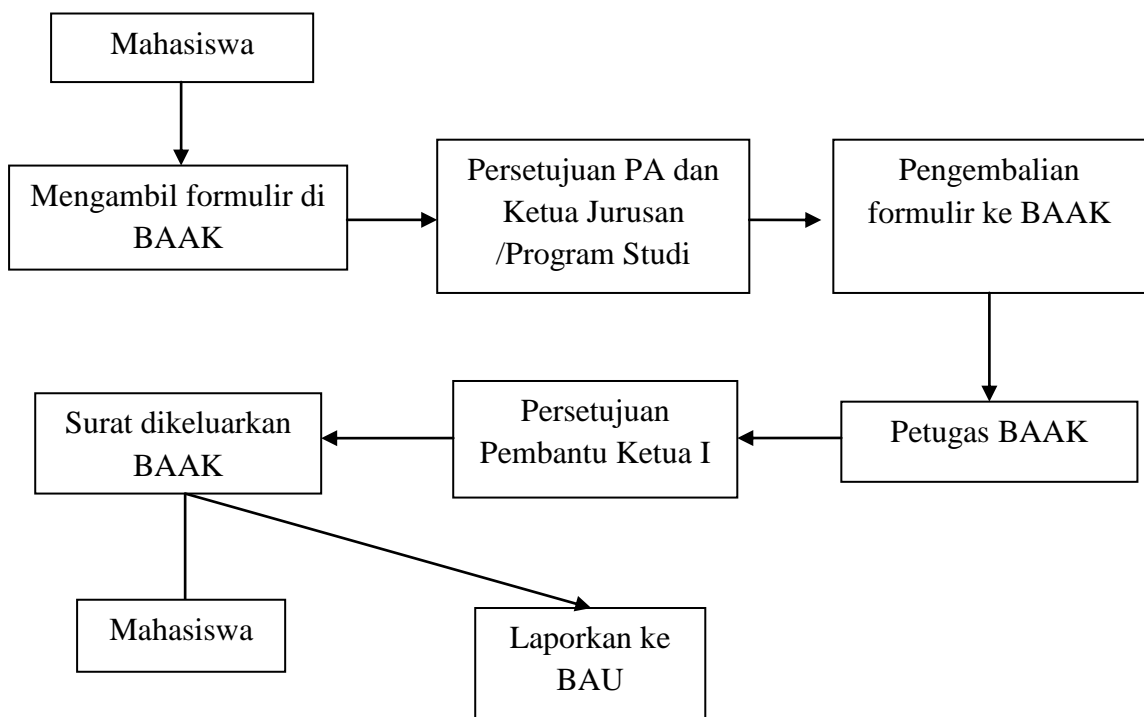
Mahasiswa

Mengambil formulir di BAAK

Persetujuan PA dan Ketua Jurusan /Program Studi

Pengembalian formulir ke BAAK

Petugas BAAK

Persetujuan Pembantu Ketua I

Surat dikeluarkan BAAK

Mahasiswa

Laporkan ke BAU